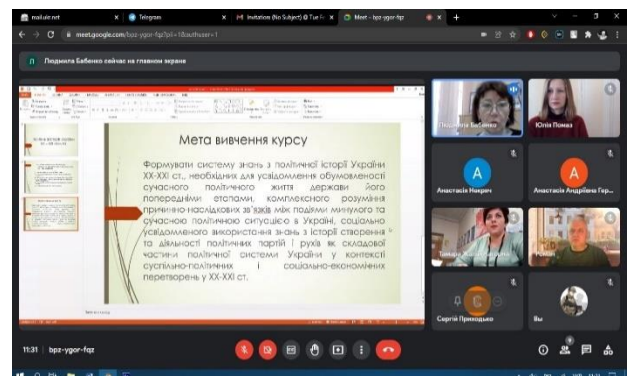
mail.ukr.net
Telegram
Invitation (No Subject) @ Tue
Meet - bpz-ygor-fqz
meet.google.com/bpz-ygor-fqz?pli=1&authuser=1

Людмила Бабенко сейчас на главном экране

Мета вивчення курсу

Формувати систему знань з політичної історії України ХХ-ХХІ ст., необхідних для усвідомлення обумовленості сучасного політичного життя держави його попередніми етапами, комплексного розуміння причинно-наслідкових зв'язків між подіями минулого та сучасною політичною ситуацією в Україні, соціально усвідомленого використання знань з історії створення і діяльності політичних партій і рухів як складової частини політичної системи України у контексті суспільно-політичних і соціально-економічних перетворень у ХХ-ХХІ ст.

Людмила Бабенко
Юлія Помаз
Анастасія Нікрич
Анастасія Андріївна Гер...
Тамара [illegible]
Роман
Сергій Приходько
Вы

11:31 | bpz-ygor-fqz